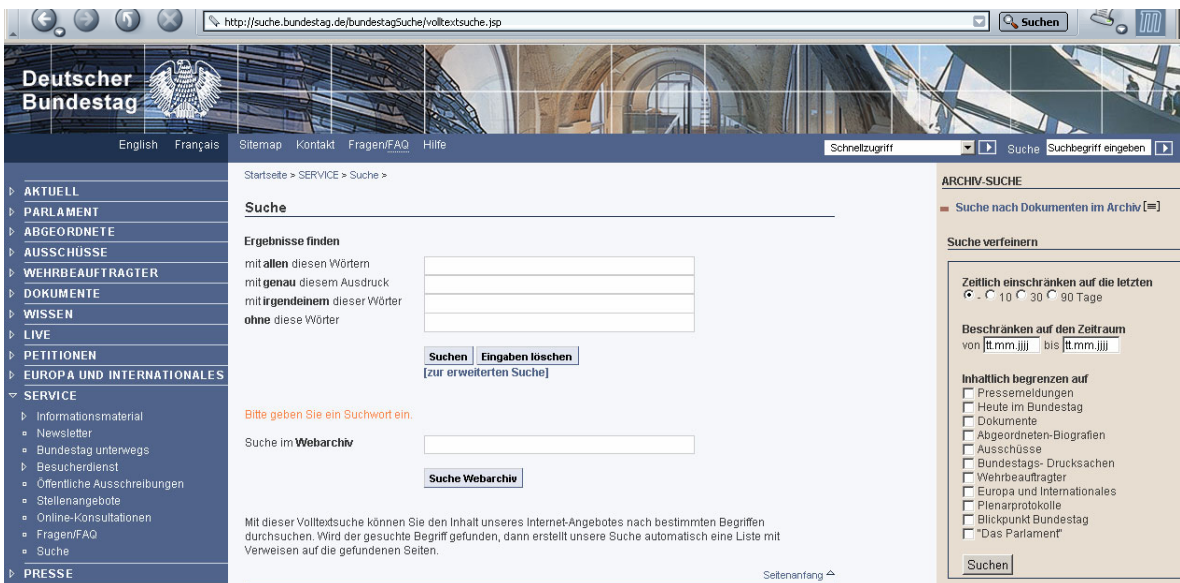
http://suche.bundestag.de/bundestagSuche/volltextsuche.jsp

Suchen

Deutscher Bundestag

English Français

Sitemap Kontakt Fragen/FAQ Hilfe

Schnellzugriff

Suche Suchbegriff eingeben

AKTUELL
PARLAMENT
ABGEORDNETE
AUSSCHÜSSE
WEHRBEAUFTRAGTER
DOKUMENTE
WISSEN
LIVE
PETITIONEN
EUROPA UND INTERNATIONALES
SERVICE
Informationsmaterial
Newsletter
Bundestag unterwegs
Besucherdienst
Öffentliche Ausschreibungen
Stellenangebote
Online-Konsultationen
Fragen/FAQ
Suche
PRESSE

Startseite > SERVICE > Suche >

Suche

Ergebnisse finden

mit **allen** diesen Wörtern
mit **genau** diesem Ausdruck
mit **irgendeinem** dieser Wörter
**ohne** diese Wörter

Suchen Eingaben löschen
[zur erweiterten Suche]

Bitte geben Sie ein Suchwort ein.

Suche im **Webarchiv**

Suche Webarchiv

Mit dieser Volltextsuche können Sie den Inhalt unseres Internet-Angebotes nach bestimmten Begriffen durchsuchen. Wird der gesuchte Begriff gefunden, dann erstellt unsere Suche automatisch eine Liste mit Verweisen auf die gefundenen Seiten.

Seitenanfang

ARCHIV-SUCHE

Suche nach Dokumenten im Archiv

Suche verfeinern

Zeitlich einschränken auf die letzten
- 10 30 90 Tage

Beschränken auf den Zeitraum
von tt.mm.jjjj bis tt.mm.jjjj

Inhaltlich begrenzen auf
Pressemeldungen
Heute im Bundestag
Dokumente
Abgeordneten-Biografien
Ausschüsse
Bundestags- Drucksachen
Wehrbeauftragter
Europa und Internationales
Plenarprotokolle
Blickpunkt Bundestag
"Das Parlament"

Suchen